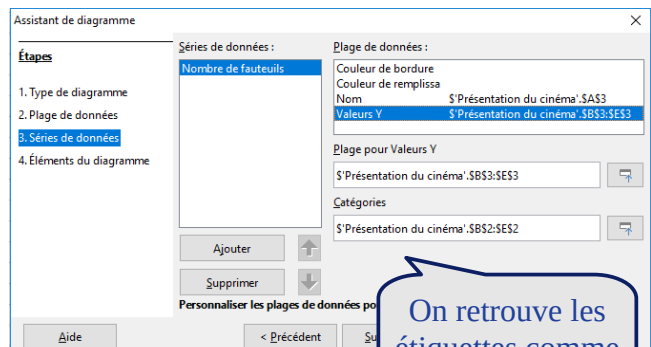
Assistant de diagramme

×

Étapes

1. Type de diagramme
2. Plage de données
3. Séries de données
4. Éléments du diagramme

Séries de données :

Nombre de fauteuils

Plage de données :

| | |
|---|---|
| Couleur de bordure | |
| Couleur de remplissa | |
| Nom | $'Présentation du cinéma'.$A$3 |
| Valeurs Y | $'Présentation du cinéma'.$B$3:$E$3 |

Plage pour Valeurs Y

$'Présentation du cinéma'.$B$3:$E$3

Catégories

$'Présentation du cinéma'.$B$2:$E$2

Ajouter

Supprimer

Personnaliser les plages de données po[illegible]

Aide

< Précédent

Su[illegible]

On retrouve les étiquettes comme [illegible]